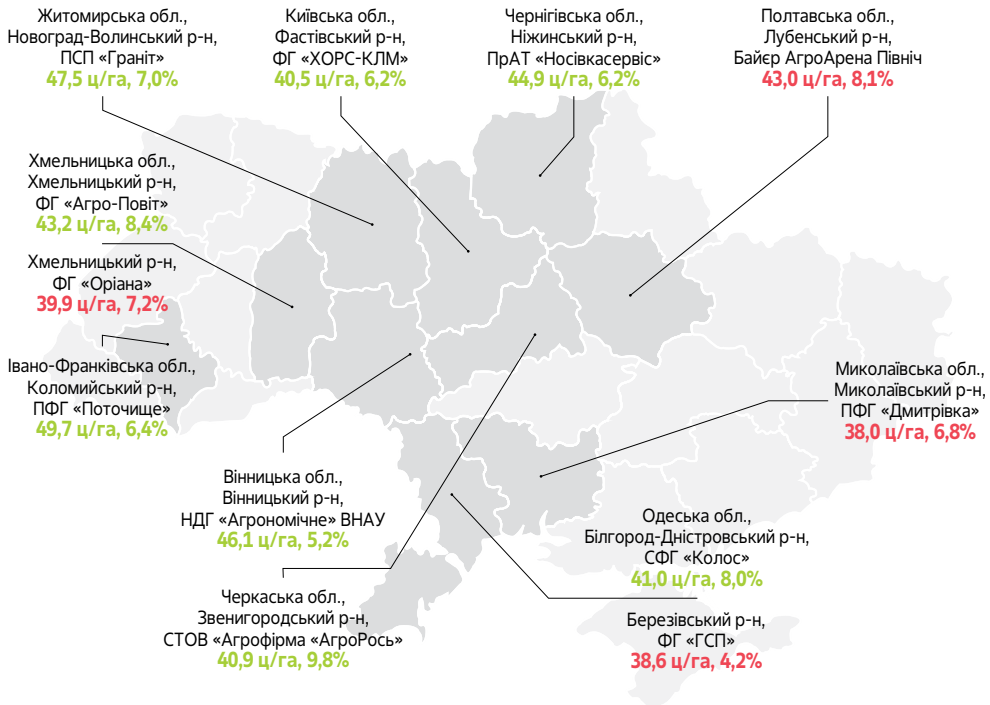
Житомирська обл., Новоград-Волинський р-н, ПСП «Граніт»
47,5 ц/га, 7,0%

Київська обл., Фастівський р-н, ФГ «ХОРС-КЛМ»
40,5 ц/га, 6,2%

Чернігівська обл., Ніжинський р-н, ПрАТ «Носівкасервіс»
44,9 ц/га, 6,2%

Полтавська обл., Лубенський р-н, Байєр АгроАрена Північ
43,0 ц/га, 8,1%

Хмельницька обл., Хмельницький р-н, ФГ «Агро-Повіт»
43,2 ц/га, 8,4%

Хмельницький р-н, ФГ «Оріана»
39,9 ц/га, 7,2%

Івано-Франківська обл., Коломийський р-н, ПФГ «Поточище»
49,7 ц/га, 6,4%

Миколаївська обл., Миколаївський р-н, ПФГ «Дмитрівка»
38,0 ц/га, 6,8%

Вінницька обл., Вінницький р-н, НДГ «Агрономічне» ВНАУ
46,1 ц/га, 5,2%

Одеська обл., Білгород-Дністровський р-н, СФГ «Колос»
41,0 ц/га, 8,0%

Черкаська обл., Звенигородський р-н, СТОВ «Агрофірма «АгроРось»
40,9 ц/га, 9,8%

Березівський р-н, ФГ «ГСП»
38,6 ц/га, 4,2%